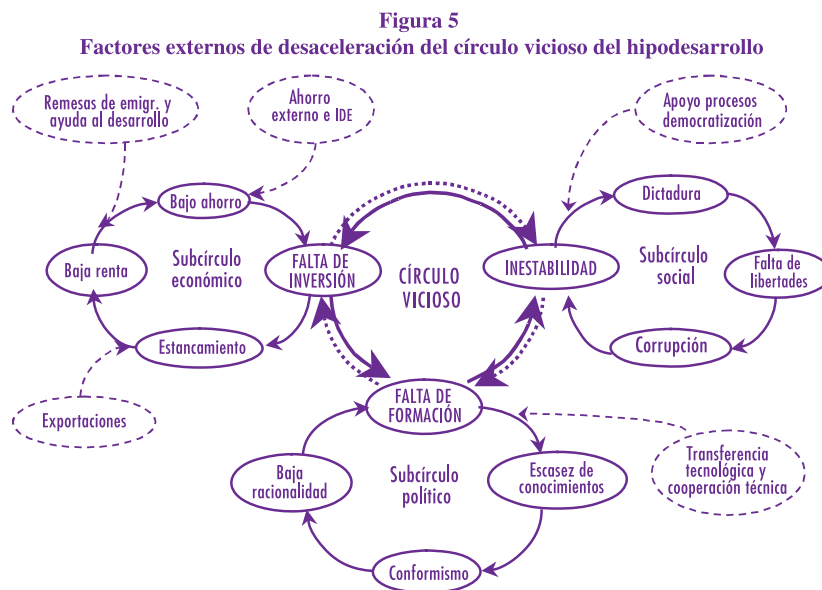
Figura 5
Factores externos de desaceleración del círculo vicioso del hipodesarrollo

Remesas de emigr. y ayuda al desarrollo

Ahorro externo e IDE

Apoyo procesos democratización

Bajo ahorro

Baja renta

Subcírculo económico

FALTA DE INVERSIÓN

Estancamiento

Exportaciones

CÍRCULO VICIOSO

INESTABILIDAD

Dictadura

Subcírculo social

Falta de libertades

Corrupción

FALTA DE FORMACIÓN

Baja racionalidad

Subcírculo político

Escasez de conocimientos

Transferencia tecnológica y cooperación técnica

Conformismo